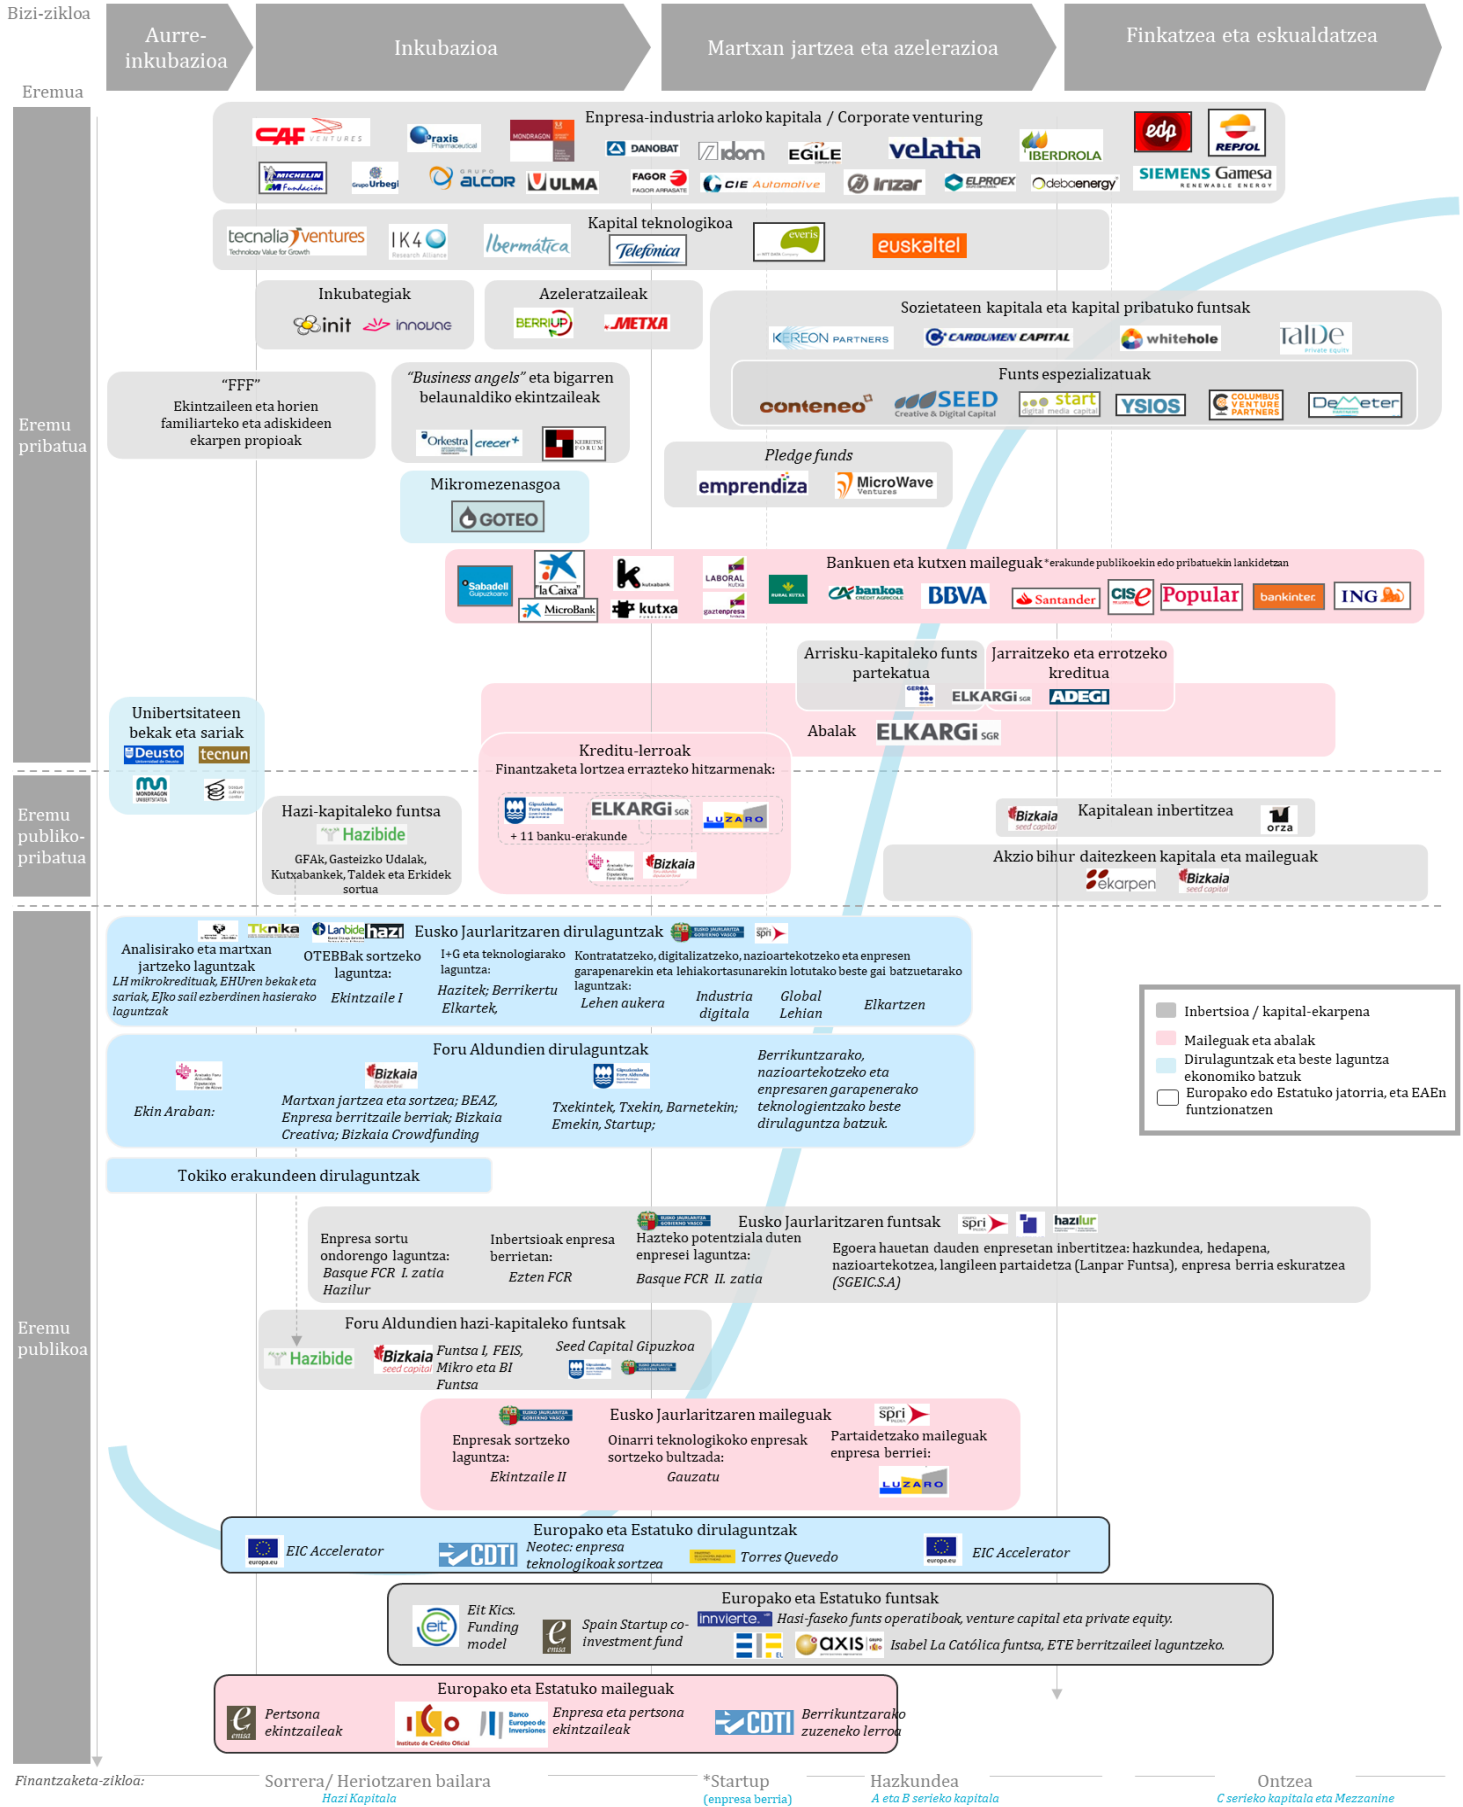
Bizi-zikloa

Aurre-inkubazioa

Inkubazioa

Martxan jartzea eta azelerazioa

Finkatzea eta eskualdatzea

Eremua

Eremu pribatua

Empresa-industria arloko kapitala / Corporate venturing

CAF VENTURES
Oraxis Pharmaceutical
MONDRAGON
DANOBAT
idom
EGILE
velatia
IBERDROLA
edp
REPSOL
MICHELIN Fundación
Grupo Urbegi
ALCOR
ULMA
FAGOR
CIE Automotive
Irizar
ELPROEX
debaenergy
SIEMENS Gamesa

Kapital teknologikoa

tecnalia ventures
IK4
Ibermática
Telefónica
everis
euskaltel

Inkubategiak
init
innovae

Azeleratzaileak
BERRIUP
METXA

Sozietateen kapitala eta kapital pribatuko funtsak
KEREON PARTNERS
CARDUMEN CAPITAL
whitehole
Talde

Funts espezializatuak
conteneo
SEED
start
YSIOS
COLUMBUS VENTURE PARTNERS
Demeter

"FFF"
Ekintzaileen eta horien familiarteko eta adiskideen ekarpen propioak

"Business angels" eta bigarren belaunaldiko ekintzaileak
Orkestra
crecer+
KEIRETSU FORUM

Mikromezenasgoa
GOTEO

Pledge funds
emprendiza
MicroWave Ventures

Bankuen eta kutxen maileguak *erakunde publikoekin edo pribatuekin lankidetzan
Sabadell Gipuzkoano
la Caixa
MicroBank
kutxabank
kutxa
LABORAL kutxa
gaztenpresa
bankoa
BBVA
Santander
cise
Popular
bankinter
ING

Arrisku-kapitaleko funts partekatua
ELKARGI
Jarraitzeko eta errotzeko kreditua
ADEGI

Abalak
ELKARGI SGR

Unibertsitateen bekak eta sariak
Deusto
tecnun

Eremu publiko-pribatua

Hazi-kapitaleko funtsa
Hazibide
GFAk, Gasteizko Udalak, Kutxabankek, Taldek eta Erkidek sortua

Kreditu-lerroak
Finantzaketa lortzea errazteko hitzarmenak:
ELKARGI SGR
LUZARO
+ 11 banku-erakunde
Bizkaia

Bizkaia seed capital
Kapitalean inbertitzea
orza

Akzio bihur daitezkeen kapitala eta maileguak
ekarpen
Bizkaia seed capital

Eremu publikoa

Tknika
Lanbide
hazi
Eusko Jaurlaritzaren dirulaguntzak
spri

Analisirako eta martxan jartzeko laguntzak
LH mikrokredituak, EHUren beka eta sariak, EJko sail ezberdinen hasierako laguntzak

OTEBBak sortzeko laguntza:
Ekintzaile I

I+G eta teknologiarako laguntza:
Hazitek; Berrikertu Elkartek,

Kontratatzeko, digitalizatzeko, nazioartekotzeko eta enpresen garapenarekin eta lehiakortasunarekin lotutako beste gai batzuetarako laguntzak:
Lehen aukera
Industria digitala
Global Lehian
Elkartzen

Foru Aldundien dirulaguntzak
Ekin Araban:
Bizkaia
Martxan jartzea eta sortzea; BEAZ, Enpresa berritzaile berriak; Bizkaia Creativa; Bizkaia Crowdfunding
Txekintek, Txekin, Barnetekin; Emekin, Startup;
Berrikuntzarako, nazioartekotzeko eta enpresaren garapenerako teknologientzako beste dirulaguntza batzuk.

Tokiko erakundeen dirulaguntzak

Eusko Jaurlaritzaren funtsak
spri
hazilur

Enpresa sortu ondorengo laguntza:
Basque FCR I. zatia
Hazilur

Inbertsioak enpresa berrietan:
Ezten FCR

Hazteko potentziala duten enpresei laguntza:
Basque FCR II. zatia

Egoera hauetan dauden enpresetan inbertitzea: hazkundea, hedapena, nazioartekotzea, langileen partaidetza (Lanpar Funtsa), enpresa berria eskuratzea (SGEIC.S.A)

Foru Aldundien hazi-kapitaleko funtsak
Hazibide
Bizkaia seed capital
Funtsa I, FEIS, Mikro eta BI Funtsa
Seed Capital Gipuzkoa

Eusko Jaurlaritzaren maileguak
spri
Enpresak sortzeko laguntza:
Ekintzaile II
Oinarri teknologikoko enpresak sortzeko bultzada:
Gauzatu
Partaidetzako maileguak enpresa berriei:
LUZARO

Europako eta Estatuko dirulaguntzak
EIC Accelerator
CDTI
Neotec: enpresa teknologikoak sortzea
Torres Quevedo
EIC Accelerator

Europako eta Estatuko funtsak
eit
Eit Kics. Funding model
enisa
Spain Startup co-investment fund
invierte.
Hasi-faseko funts operatiboak, venture capital eta private equity.
axis
Isabel La Católica funtsa, ETE berritzaileei laguntzeko.

Europako eta Estatuko maileguak
enisa
Persona ekintzaileak
ICO
Instituto de Crédito Oficial
Banco Europeo de Inversiones
Enpresa eta pertsona ekintzaileak
CDTI
Berrikuntzarako zuzeneko lerroa

Inbertsioa / kapital-ekarpena
Maileguak eta abalak
Dirulaguntzak eta beste laguntza ekonomiko batzuk
Europako edo Estatuko jatorria, eta EAEn funtzionatzen

Finantzaketa-zikloa:
Sorrera/ Heriotzaren bailara
Hazi Kapitala
*Startup
(empresa berria)
Hazkundea
A eta B serieko kapitala
Ontzea
C serieko kapitala eta Mezzanine